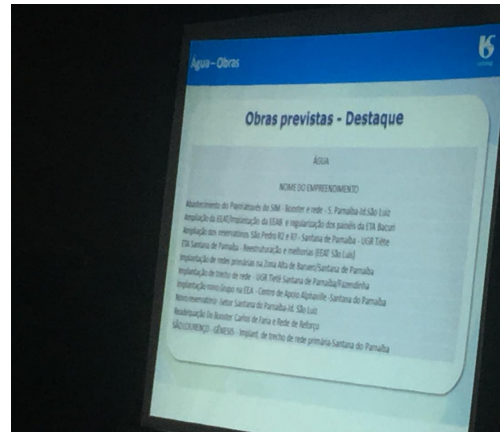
Água – Obras

Obras previstas - Destaque

ÁGUA

NOME DO EMPREENDIMENTO

Abastecimento do Parque... do SIM - Booster e rede - S. Parnaíba-Jd.São Luiz
Ampliação da EEAT/Implantação da EEAB e regularização dos painéis da ETA Bacuri
Ampliação dos reservatórios São Pedro R2 e R7 - Santana de Parnaíba - UGR Tietê
ETA Santana de Parnaíba - Reestruturação e melhorias (EEAT São Luís)
Implantação de redes primárias na Zona Alta de Barueri/Santana de Parnaíba
Implantação de trecho de rede - UGR Tietê Santana de Parnaíba/Fazendinha
Implantação novo Grupo na EEA - Centro de Apoio Alphaville - Santana do Parnaíba
Novo reservatório Setor Santana do Parnaíba-Jd. São Luiz
Readequação do Booster Carlos de Faria e Rede de Reforço
SÃO LOURENÇO - GÊNESIS - Implant. de trechos de rede primária Santana do Parnaíba